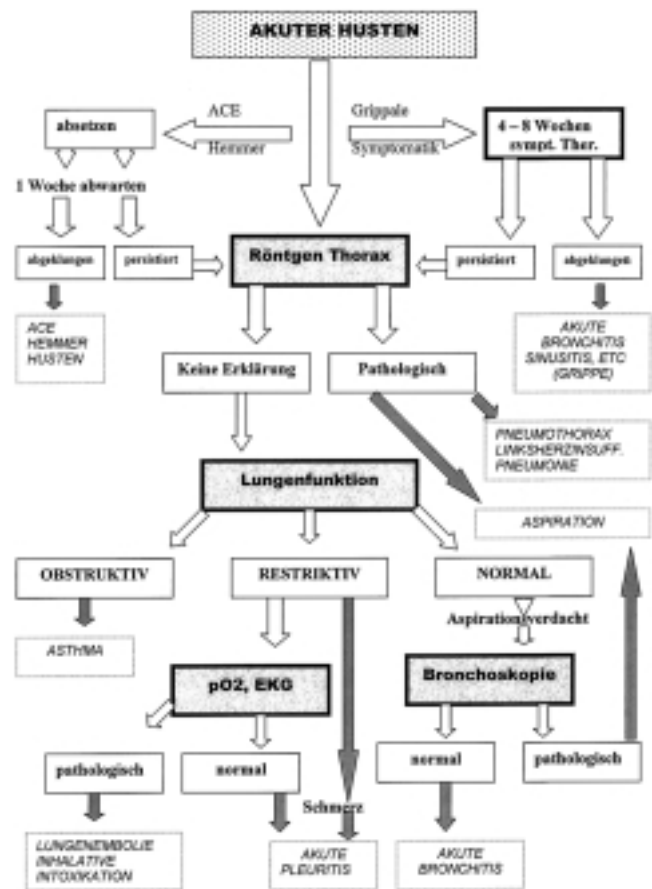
AKUTER HUSTEN

ACE Hemmer

Grippale Symptomatik

absetzen

4 – 8 Wochen sympt. Ther.

1 Woche abwarten

abgeklungen

persistiert

Röntgen Thorax

persistiert

abgeklungen

ACE HEMMER HUSTEN

AKUTE BRONCHITIS SINUSITIS, ETC (GRIPPE)

Keine Erklärung

Pathologisch

PNEUMOTHORAX LINKSHERZINSUFF. PNEUMONIE

Lungenfunktion

ASPIRATION

OBSTRUKTIV

RESTRIKTIV

NORMAL

Aspirationsverdacht

ASTHMA

pO2, EKG

Bronchoskopie

pathologisch

normal

normal

pathologisch

Schmerz

LUNGENEMBOLIE INHALATIVE INTOXIKATION

AKUTE PLEURITIS

AKUTE BRONCHITIS